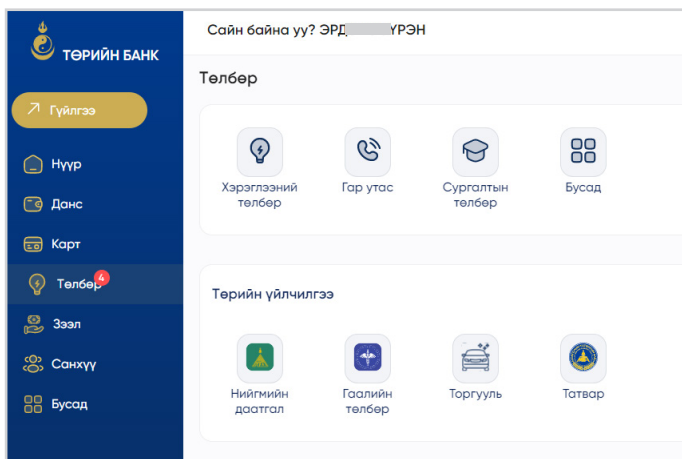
ТӨРИЙН БАНК

Гүйлгээ

Нүүр

Данс

Карт

Төлбөр 4

Зээл

Санхүү

Бусад

Сайн байна уу? ЭРД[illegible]ҮРЭН

Төлбөр

Хэрэглээний төлбөр

Гар утас

Сургалтын төлбөр

Бусад

Төрийн үйлчилгээ

Нийгмийн даатгал

Гаалийн төлбөр

Торгууль

Татвар